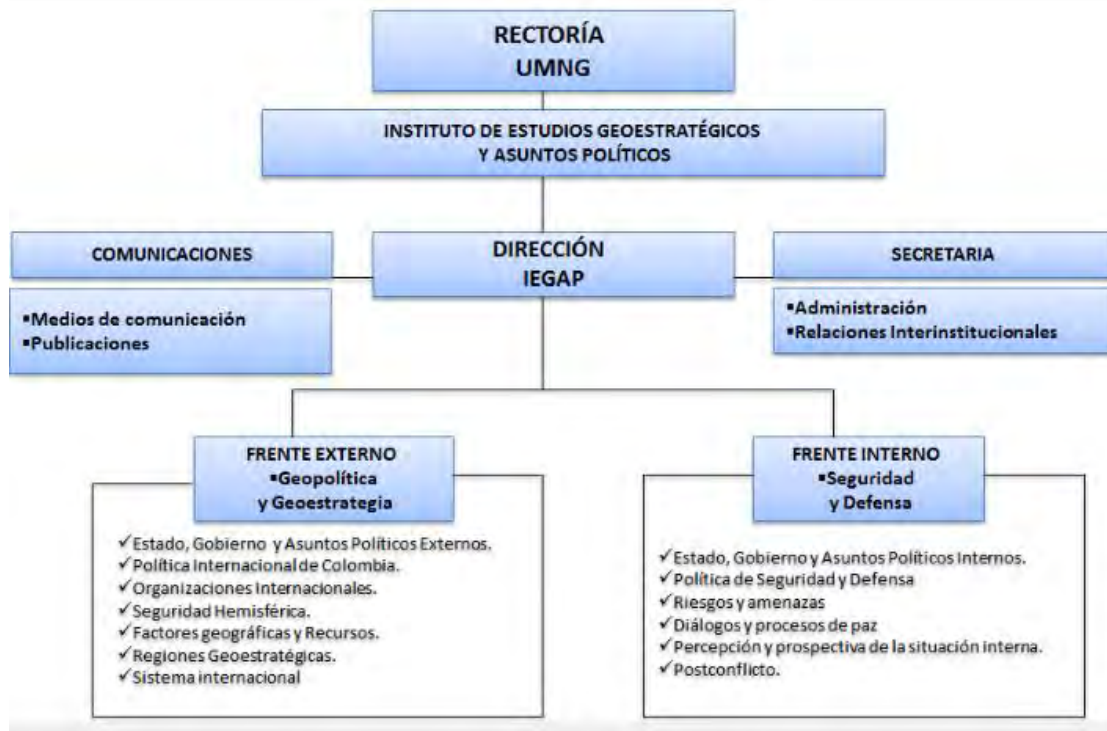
RECTORÍA
UMNG

INSTITUTO DE ESTUDIOS GEOESTRATÉGICOS
Y ASUNTOS POLÍTICOS

COMUNICACIONES

▪Medios de comunicación
▪Publicaciones

DIRECCIÓN
IEGAP

SECRETARIA

▪Administración
▪Relaciones Interinstitucionales

FRENTE EXTERNO
▪Geopolítica
y Geoestrategia

✓Estado, Gobierno y Asuntos Políticos Externos.
✓Política Internacional de Colombia.
✓Organizaciones Internacionales.
✓Seguridad Hemisférica.
✓Factores geográficas y Recursos.
✓Regiones Geoestratégicas.
✓Sistema internacional

FRENTE INTERNO
▪Seguridad
y Defensa

✓Estado, Gobierno y Asuntos Políticos Internos.
✓Política de Seguridad y Defensa
✓Riesgos y amenazas
✓Diálogos y procesos de paz
✓Percepción y prospectiva de la situación interna.
✓Postconflicto.